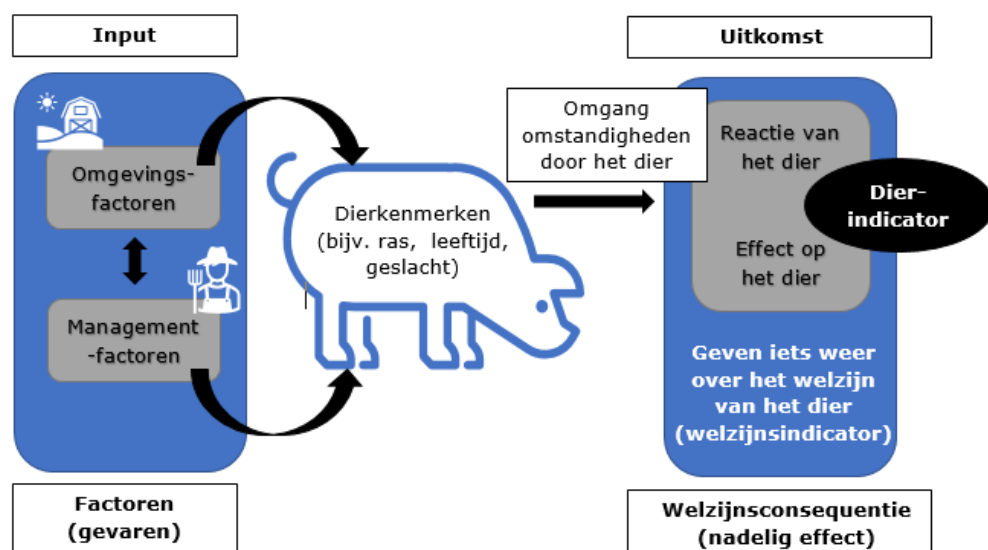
Input

Omgevings-factoren

Management-factoren

Factoren (gevaren)

Dierkenmerken (bijv. ras, leeftijd, geslacht)

Omgang omstandigheden door het dier

Uitkomst

Reactie van het dier

Dier-indicator

Effect op het dier

Geven iets weer over het welzijn van het dier (welzijnsindicator)

Welzijnsconsequentie (nadelig effect)